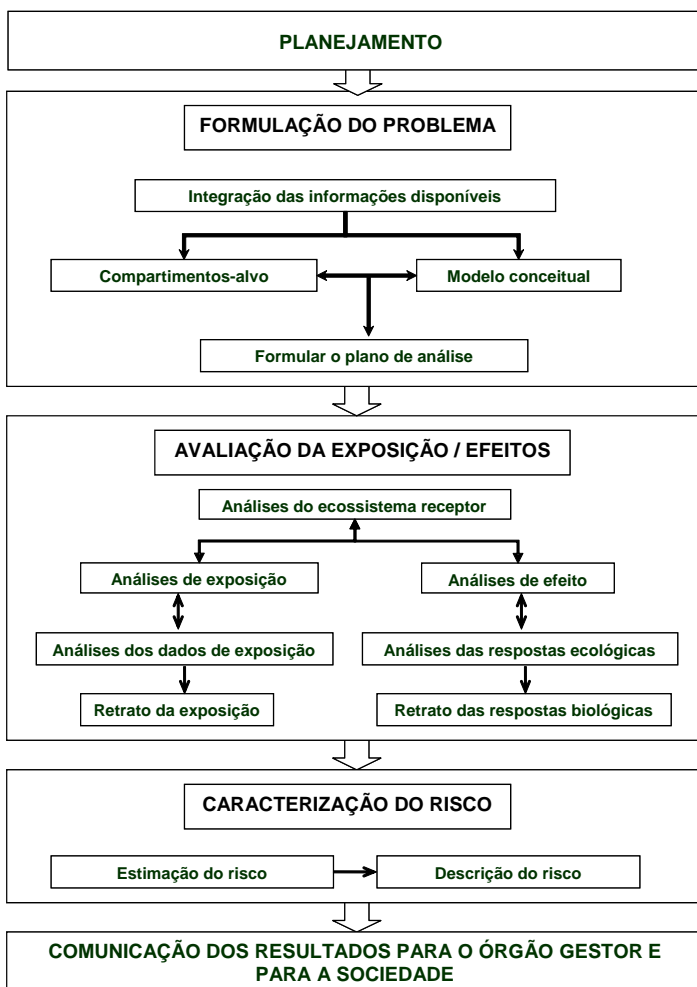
PLANEJAMENTO

FORMULAÇÃO DO PROBLEMA

Integração das informações disponíveis

Compartimentos-alvo

Modelo conceitual

Formular o plano de análise

AVALIAÇÃO DA EXPOSIÇÃO / EFEITOS

Análises do ecossistema receptor

Análises de exposição

Análises de efeito

Análises dos dados de exposição

Análises das respostas ecológicas

Retrato da exposição

Retrato das respostas biológicas

CARACTERIZAÇÃO DO RISCO

Estimação do risco

Descrição do risco

COMUNICAÇÃO DOS RESULTADOS PARA O ÓRGÃO GESTOR E PARA A SOCIEDADE